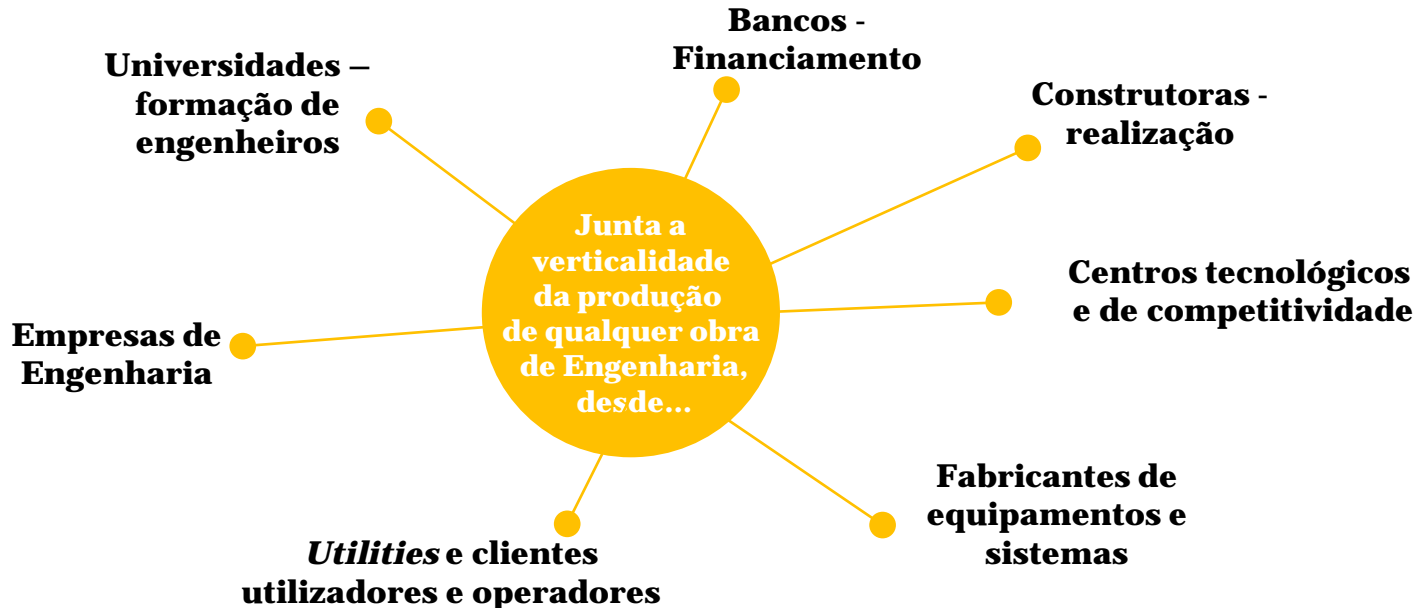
Junta a verticalidade da produção de qualquer obra de Engenharia, desde...

Universidades – formação de engenheiros

Bancos - Financiamento

Construtoras - realização

Centros tecnológicos e de competitividade

Empresas de Engenharia

Fabricantes de equipamentos e sistemas

*Utilities* e clientes utilizadores e operadores